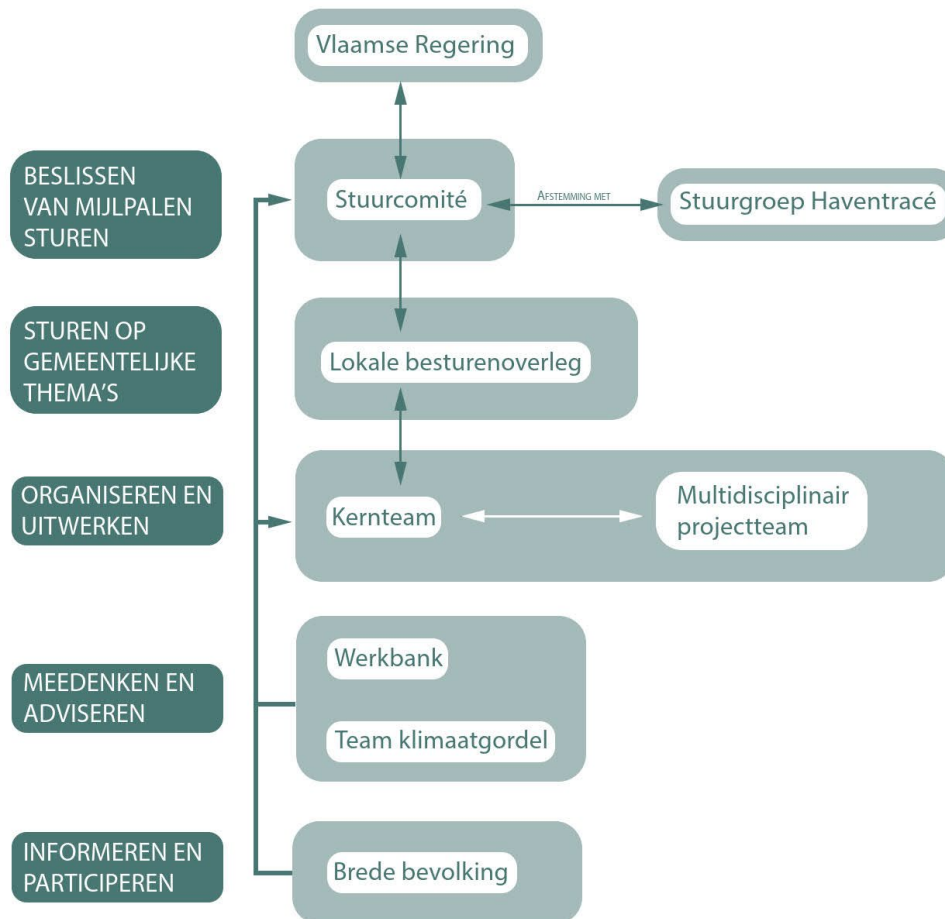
Vlaamse Regering

BESLISSEN VAN MIJLPALEN STUREN

Stuurcomité

AFSTEMMING MET

Stuurgroep Haventracé

STUREN OP GEMEENTELIJKE THEMA'S

Lokale besturenoverleg

ORGANISEREN EN UITWERKEN

Kernteam

Multidisciplinair projectteam

MEEDENKEN EN ADVISEREN

Werkbank

Team klimaatgordel

INFORMEREN EN PARTICIPEREN

Brede bevolking